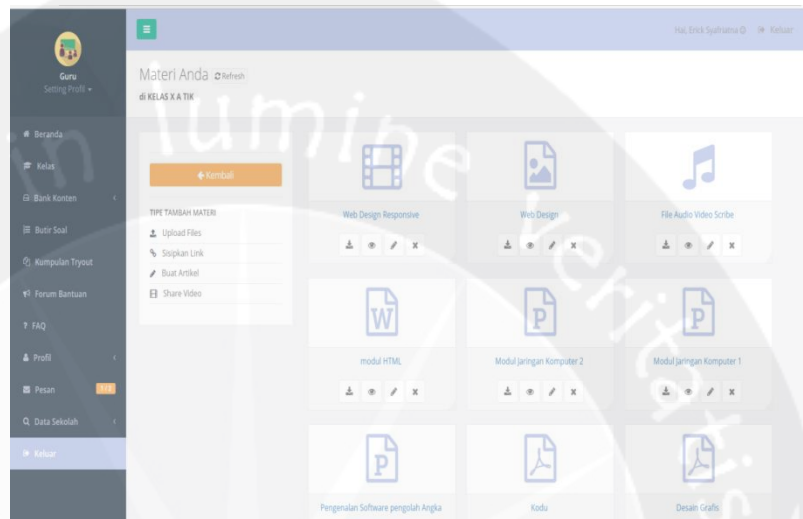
Guru
Setting Profil

Beranda
Kelas
Bank Konten
Butir Soal
Kumpulan Tryout
Forum Bantuan
FAQ
Profil
Pesan
Data Sekolah
Keluar

Hai, Erick Syahrahu D Keluar

Materi Anda Refresh
di KELAS X A TIK

Kembali

TIPE TAMBAH MATERI
Upload Files
Sisipkan Link
Buat Artikel
Share Video

Web Design Responsive

Web Design

File Audio Video Scribe

W
modul HTML

P
Modul Jaringan Komputer 2

P
Modul Jaringan Komputer 1

P
Pengenalan Software pengolah Angka

Kodu

Desain Grafis

lumine veritatis